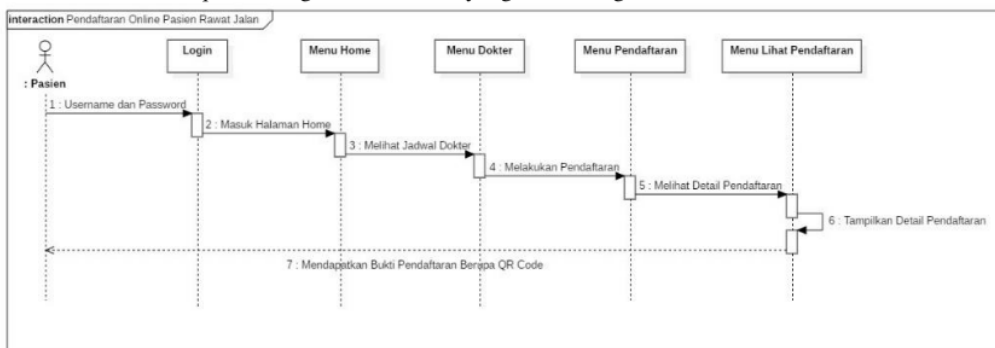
interaction Pendaftaran Online Pasien Rawat Jalan

: Pasien

Login

Menu Home

Menu Dokter

Menu Pendaftaran

Menu Lihat Pendaftaran

1 : Username dan Password

2 : Masuk Halaman Home

3 : Melihat Jadwal Dokter

4 : Melakukan Pendaftaran

5 : Melihat Detail Pendaftaran

6 : Tampilkan Detail Pendaftaran

7 : Mendapatkan Bukti Pendaftaran Berupa QR Code